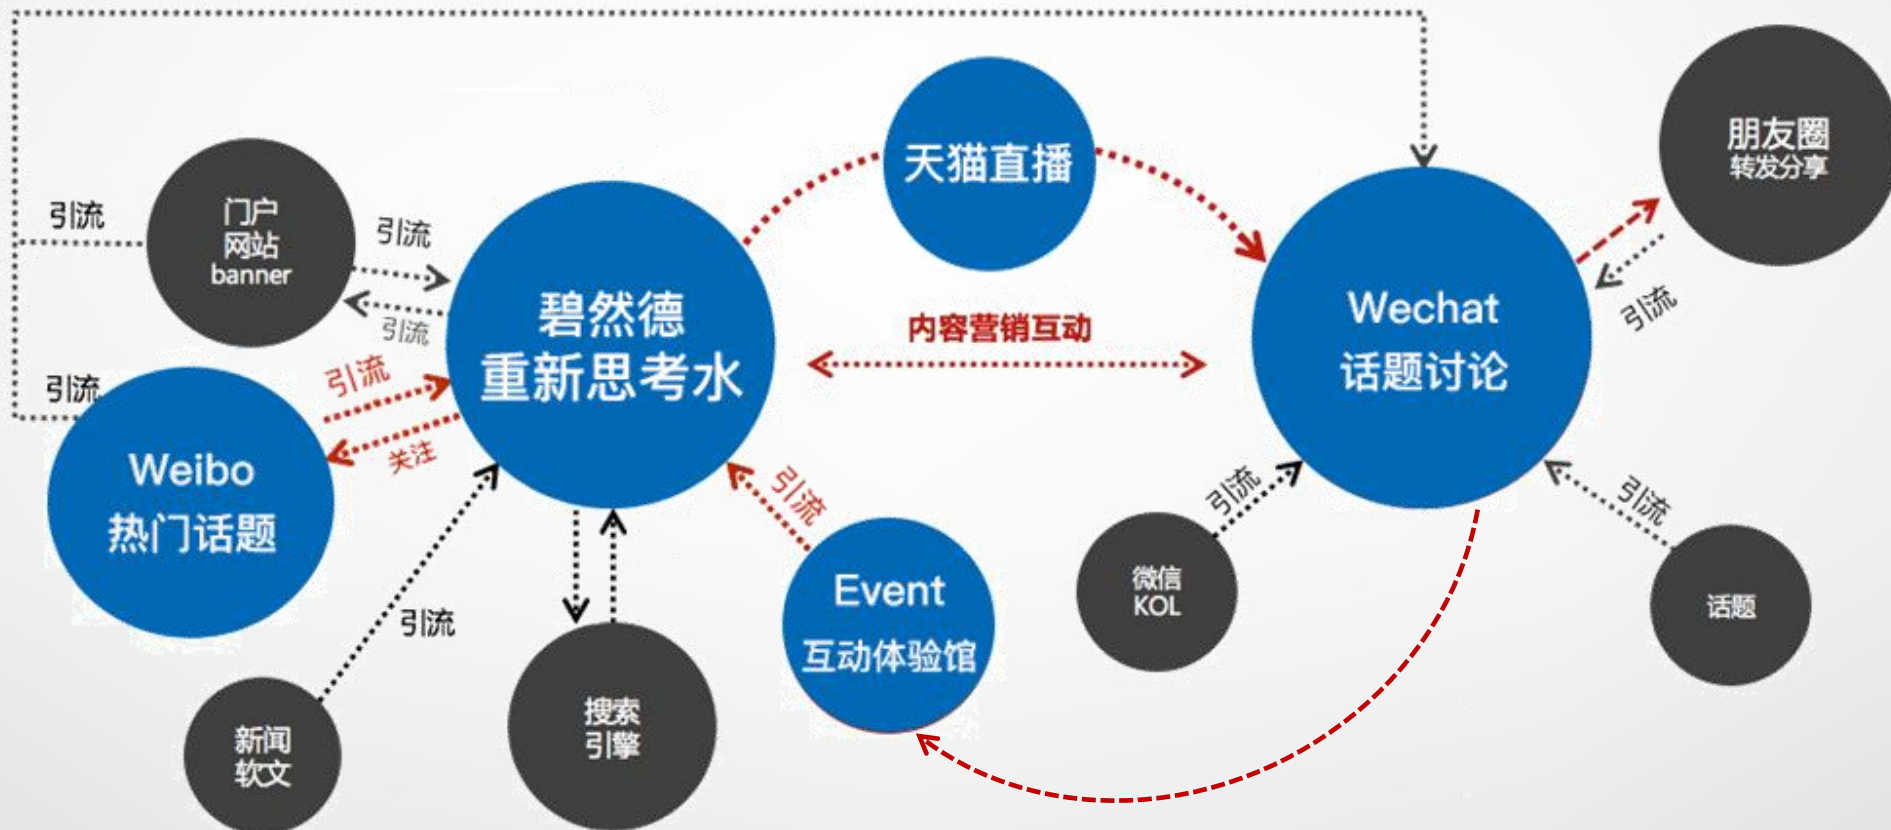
引流

门户
网站
banner

引流

引流

天猫直播

朋友圈
转发分享

碧然德
重新思考水

内容营销互动

Wechat
话题讨论

引流

引流

引流

关注

Weibo
热门话题

引流

Event
互动体验馆

引流

微信
KOL

引流

话题

引流

新闻
软文

搜索
引擎